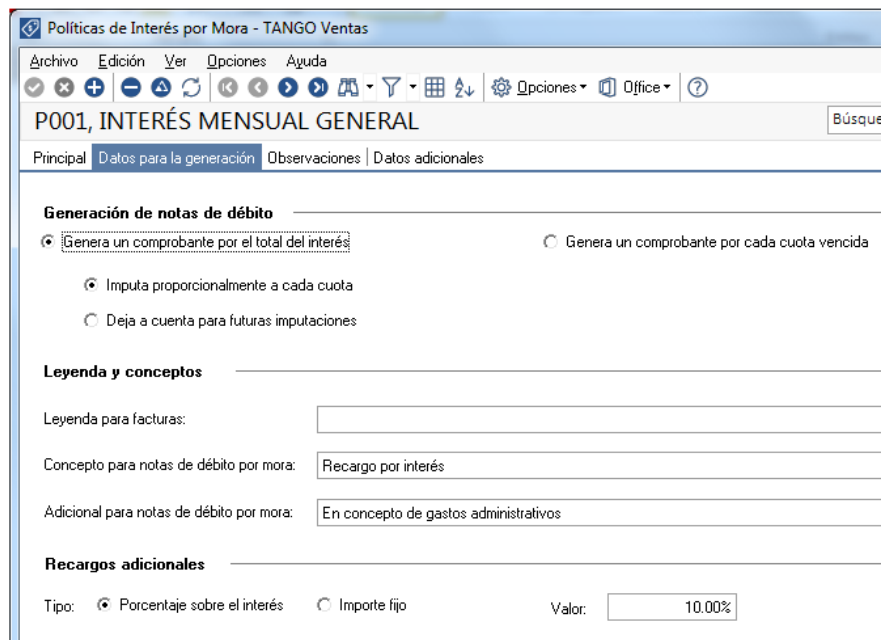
Políticas de Interés por Mora - TANGO Ventas

Archivo Edición Ver Opciones Ayuda

Opciones ▾ Office ▾

P001, INTERÉS MENSUAL GENERAL

Búsque

Principal | Datos para la generación | Observaciones | Datos adicionales

Generación de notas de débito

Genera un comprobante por el total del interés

Genera un comprobante por cada cuota vencida

Imputa proporcionalmente a cada cuota

Deja a cuenta para futuras imputaciones

Leyenda y conceptos

Leyenda para facturas:

Concepto para notas de débito por mora: Recargo por interés

Adicional para notas de débito por mora: En concepto de gastos administrativos

Recargos adicionales

Tipo: Porcentaje sobre el interés Importe fijo Valor: 10.00%